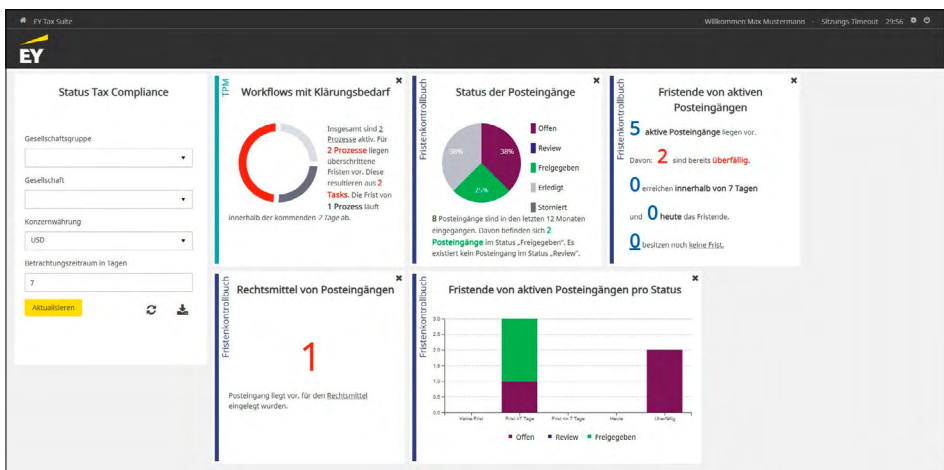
EY Tax Suite

Willkommen Max Mustermann · Sitzungs Timeout · 29:56

EY

Status Tax Compliance

Gesellschaftsgruppe

Gesellschaft

Konzernwährung

USD

Betrachtungszeitraum in Tagen

7

Aktualisieren

TPM

Workflows mit Klärungsbedarf

Insgesamt sind 2 Prozesse aktiv. Für 2 Prozesse liegen überschrittene Fristen vor. Diese resultieren aus 2 Tasks. Die Frist von 1 Prozess läuft innerhalb der kommenden 7 Tage ab.

Fristenkontrollbuch

Status der Posteingänge

38%

38%

25%

Offen

Review

Freigegeben

Erledigt

Storniert

8 Posteingänge sind in den letzten 12 Monaten eingegangen. Davon befinden sich 2 Posteingänge im Status „Freigegeben". Es existiert kein Posteingang im Status „Review".

Fristenkontrollbuch

Fristende von aktiven Posteingängen

5 aktive Posteingänge liegen vor.

Davon: 2 sind bereits überfällig.

0 erreichen innerhalb von 7 Tagen

und 0 heute das Fristende.

0 besitzen noch keine Frist.

Fristenkontrollbuch

Rechtsmittel von Posteingängen

1

Posteingang liegt vor, für den Rechtsmittel eingelegt wurden.

Fristenkontrollbuch

Fristende von aktiven Posteingängen pro Status

3.0

2.5

2.0

1.5

1.0

0.5

0.0

Keine Frist

Frist in 7 Tage

Frist nach 7 Tage

Heute

Überfällig

Offen

Review

Freigegeben